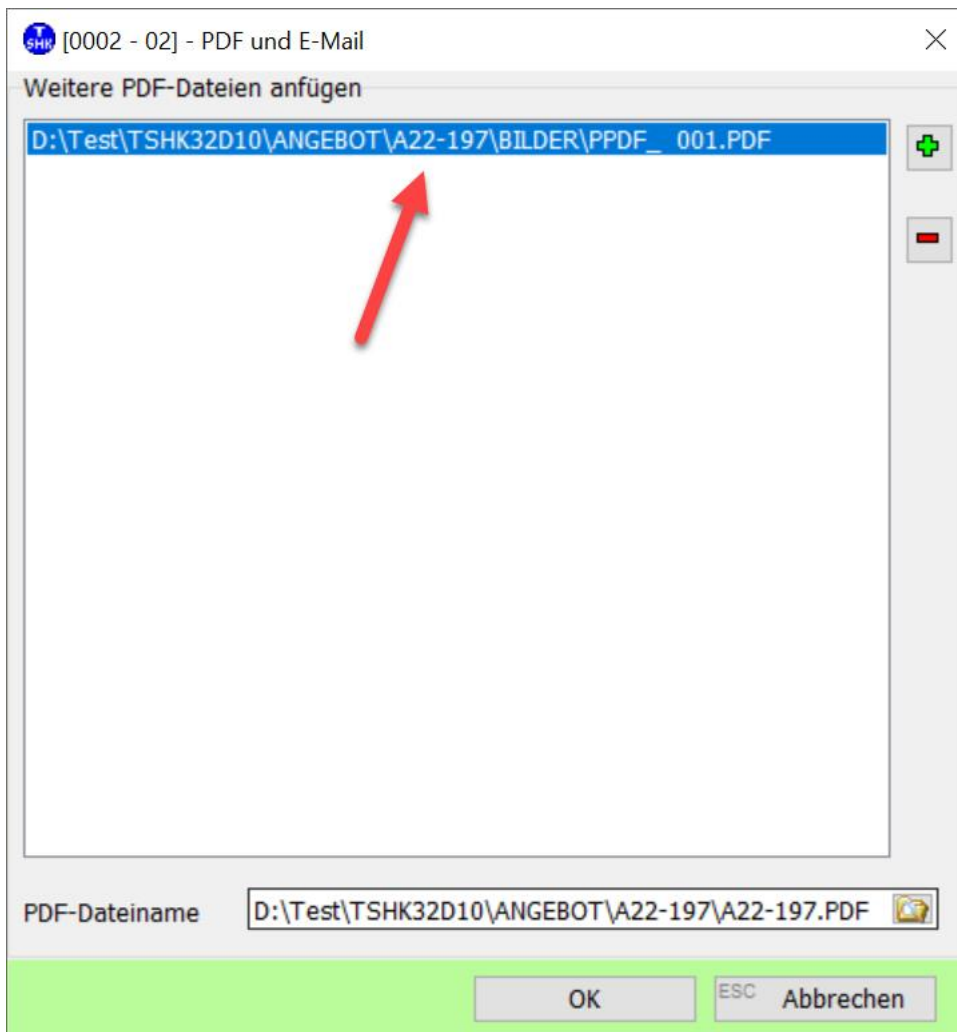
T SHK [0002 - 02] - PDF und E-Mail

Weitere PDF-Dateien anfügen

D:\Test\TSHK32D10\ANGEBOT\A22-197\BILDER\PPDF_ 001.PDF

PDF-Dateiname

D:\Test\TSHK32D10\ANGEBOT\A22-197\A22-197.PDF

OK

ESC Abbrechen